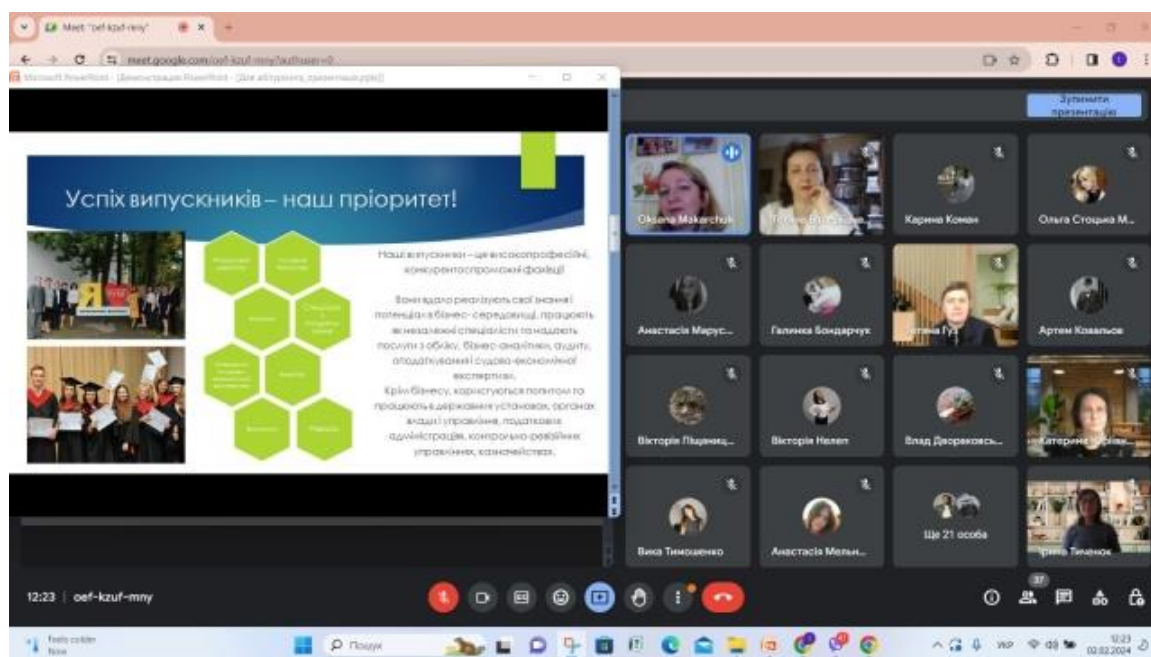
Meet "oef-kzuf-mny"

meet.google.com/oef-kzuf-mny?authuser=0

Microsoft PowerPoint - [Демонстрація PowerPoint - [Для абітурієнтів_презентація.pptx]]

Зупинити презентацію

Успіх випускників – наш пріоритет!

Наші випускники – це висококваліфіковані, конкурентоспроможні фахівці!

Вони вдало реалізують свої знання і потенціал в бізнес-середовищі, працюють як незалежні спеціалісти та надають послуги з обліку, бізнес-аналітики, аудиту, оподаткування і судово-економічної експертизи.

Крім бізнесу, користуються попитом та працюють в державних установах, органах влади і управління, податкових адміністраціях, контрольно-ревізійних управліннях, казначействах.

Oksana Makarchuk

Карина Коман

Ольга Стоцька М...

Анастасія Марус...

Галинка Бондарчук

Артем Ковальов

Вікторія Пішаниц...

Вікторія Нелеп

Влад Дворжковськ...

Вика Тимошенко

Анастасія Мельн...

Ще 21 особа

12:23 | oef-kzuf-mny

37

Пошук

12:23
02.02.2024